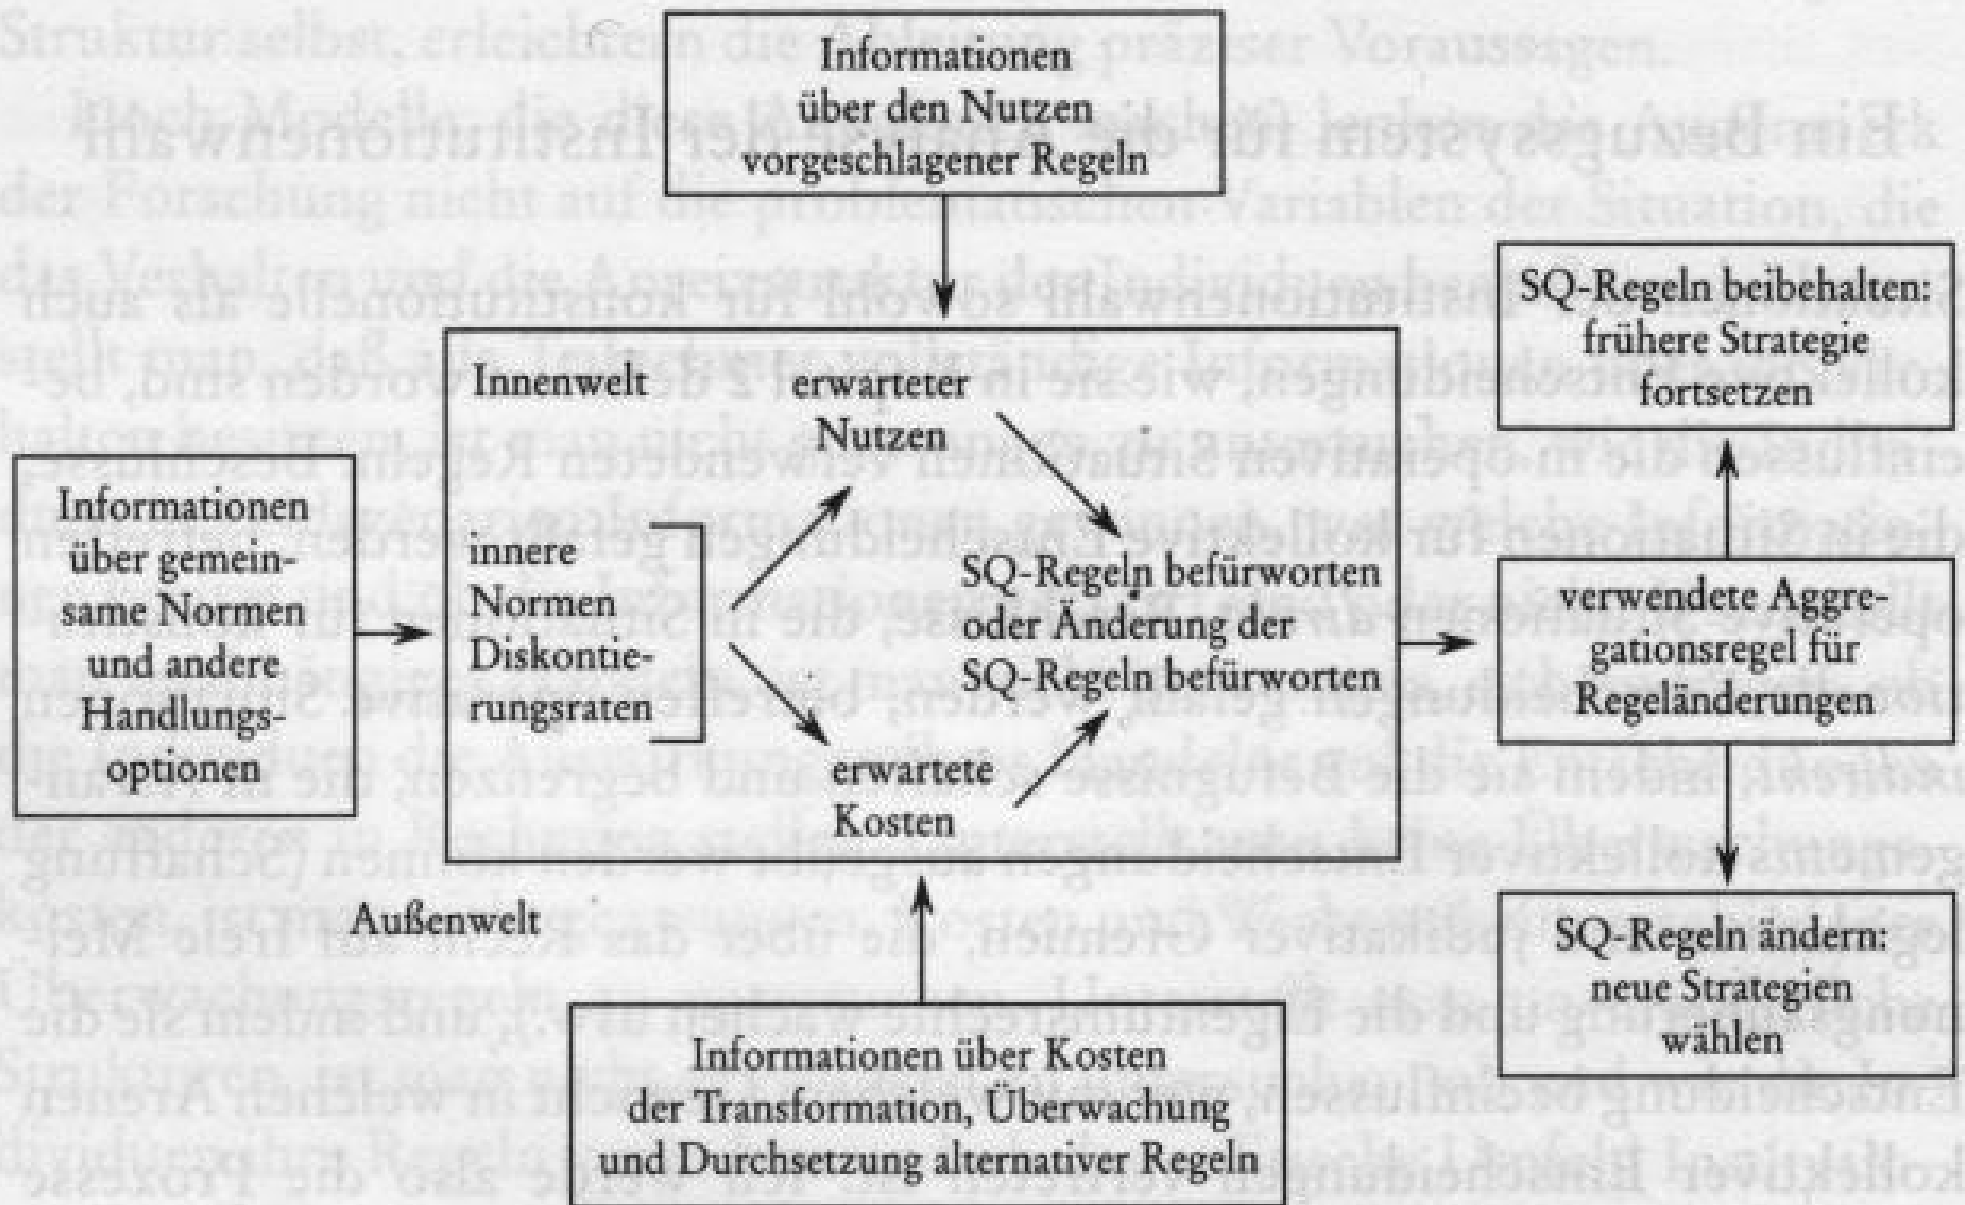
Informationen über den Nutzen vorgeschlagener Regeln

Informationen über gemeinsame Normen und andere Handlungsoptionen

Innenwelt

innere Normen Diskontierungsraten

erwarteter Nutzen

erwartete Kosten

SQ-Regeln befürworten oder Änderung der SQ-Regeln befürworten

Außenwelt

Informationen über Kosten der Transformation, Überwachung und Durchsetzung alternativer Regeln

SQ-Regeln beibehalten: frühere Strategie fortsetzen

verwendete Aggregationsregel für Regeländerungen

SQ-Regeln ändern: neue Strategien wählen